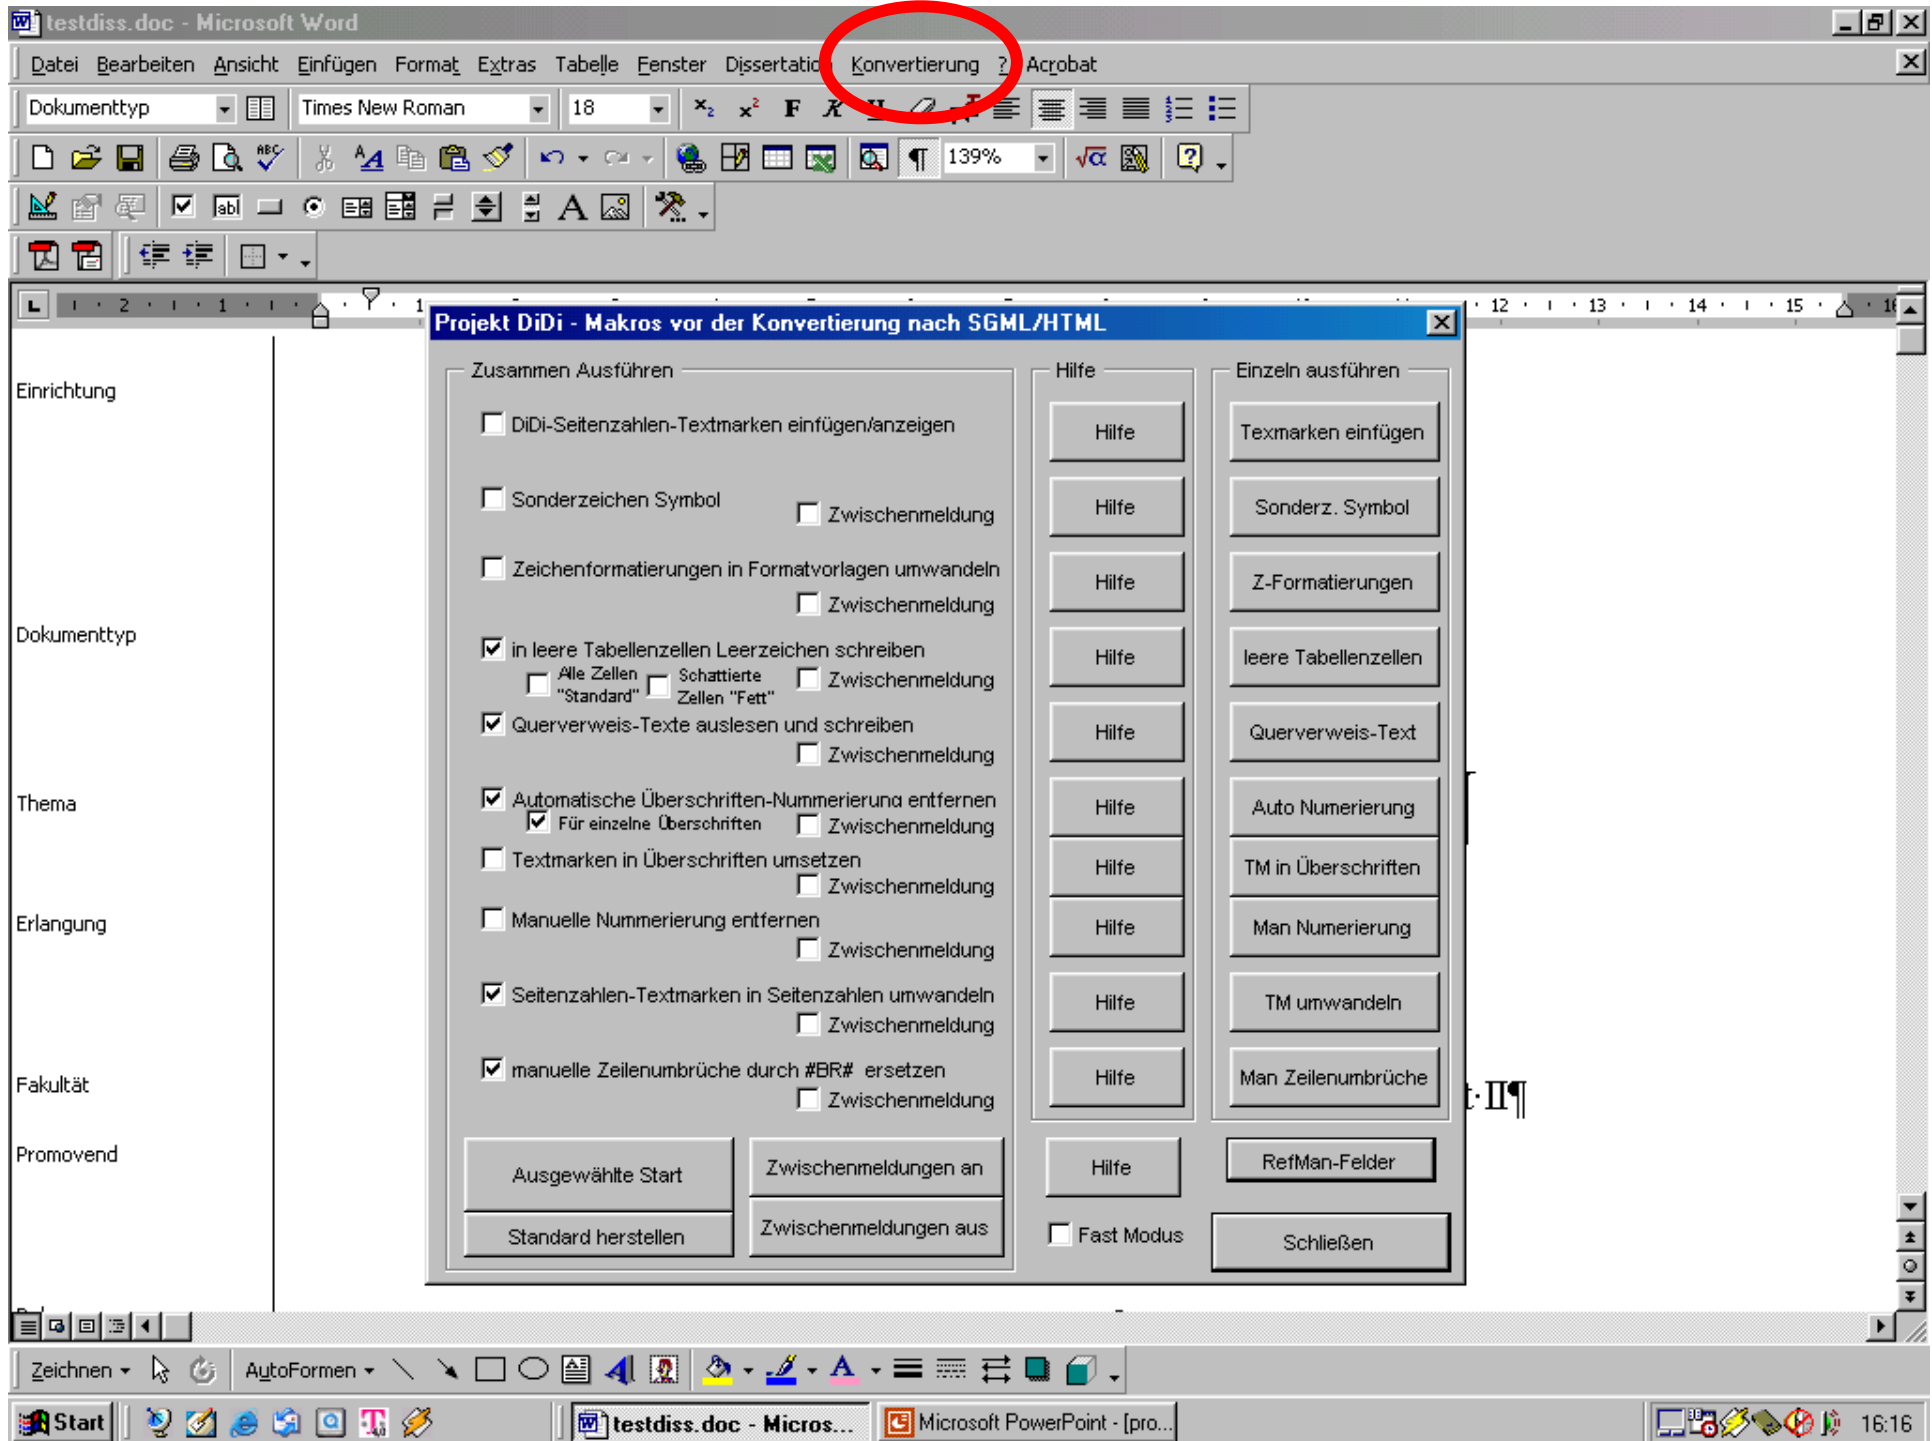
testdiss.doc - Microsoft Word

Datei Bearbeiten Ansicht Einfügen Format Extras Tabelle Fenster Dissertatio Konvertierung ? Acrobat

Dokumenttyp Times New Roman 18

139%

Einrichtung

Dokumenttyp

Thema

Erlangung

Fakultät

Promovend

Projekt DiDi - Makros vor der Konvertierung nach SGML/HTML

Zusammen Ausführen

DiDi-Seitenzahlen-Textmarken einfügen/anzeigen

Sonderzeichen Symbol

Zwischenmeldung

Zeichenformatierungen in Formatvorlagen umwandeln

Zwischenmeldung

in leere Tabellenzellen Leerzeichen schreiben

Alle Zellen "Standard"

Schattierte Zellen "Fett"

Zwischenmeldung

Querverweis-Texte auslesen und schreiben

Zwischenmeldung

Automatische Überschriften-Nummerierung entfernen

Für einzelne Überschriften

Zwischenmeldung

Textmarken in Überschriften umsetzen

Zwischenmeldung

Manuelle Nummerierung entfernen

Zwischenmeldung

Seitenzahlen-Textmarken in Seitenzahlen umwandeln

Zwischenmeldung

manuelle Zeilenumbrüche durch #BR# ersetzen

Zwischenmeldung

Ausgewählte Start

Standard herstellen

Zwischenmeldungen an

Zwischenmeldungen aus

Hilfe

Hilfe

Hilfe

Hilfe

Hilfe

Hilfe

Hilfe

Hilfe

Hilfe

Hilfe

Hilfe

Hilfe

Fast Modus

Einzeln ausführen

Texmarken einfügen

Sonderz. Symbol

Z-Formatierungen

leere Tabellenzellen

Querverweis-Text

Auto Numerierung

TM in Überschriften

Man Numerierung

TM umwandeln

Man Zeilenumbrüche

RefMan-Felder

Schließen

t·II¶

Zeichnen AutoFormen

Start testdiss.doc - Micros... Microsoft PowerPoint - [pro... 16:16